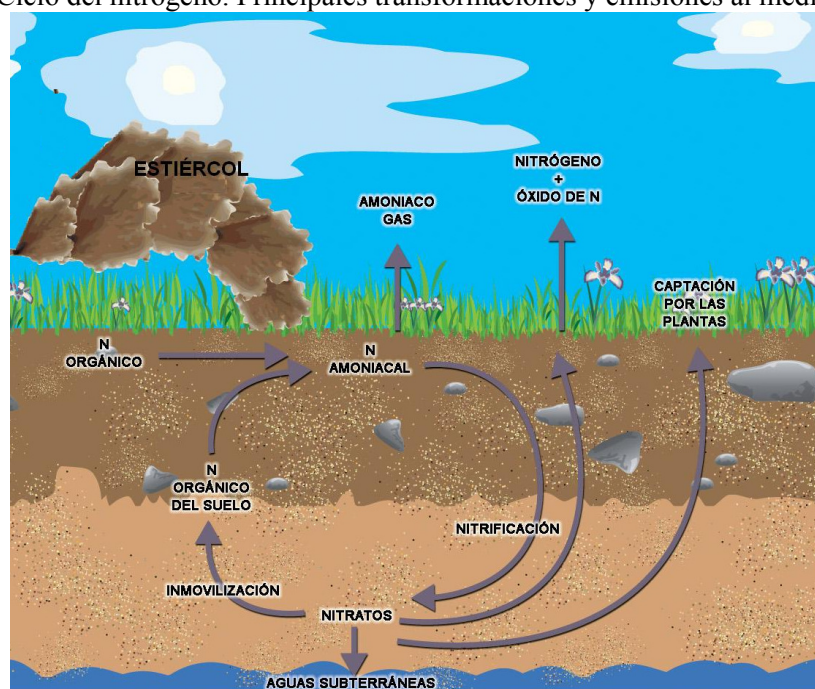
Ciclo del nitrógeno. Principales transformaciones y emisiones al medi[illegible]

ESTIÉRCOL

AMONIACO GAS

NITRÓGENO + ÓXIDO DE N

CAPTACIÓN POR LAS PLANTAS

N ORGÁNICO

N AMONIACAL

N ORGÁNICO DEL SUELO

NITRIFICACIÓN

INMOVILIZACIÓN

NITRATOS

AGUAS SUBTERRÁNEAS